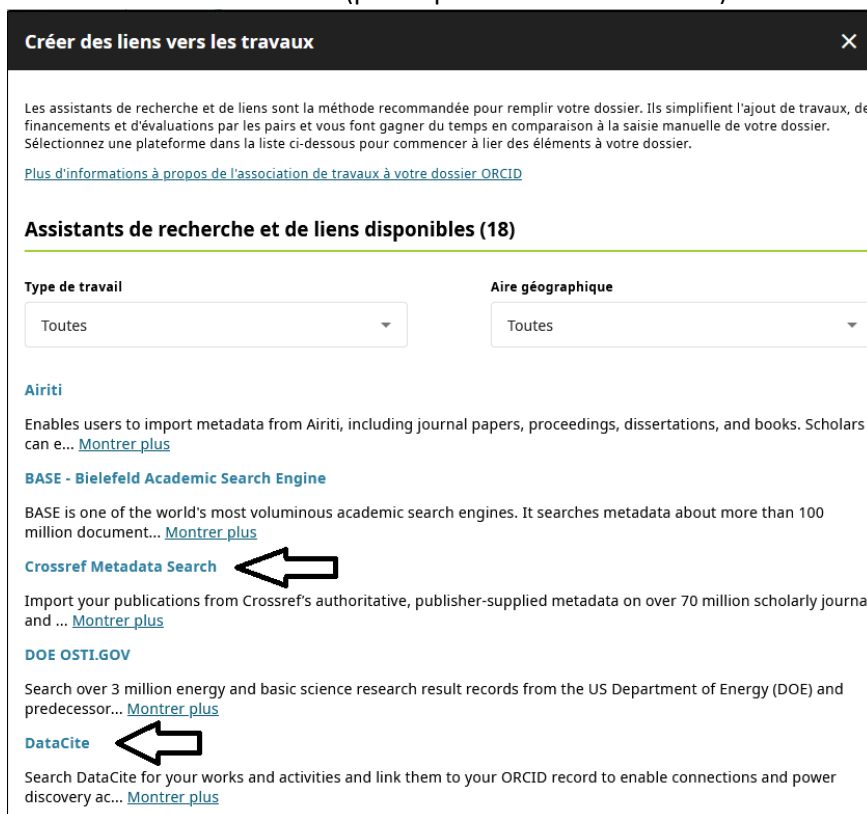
Créer des liens vers les travaux

×

Les assistants de recherche et de liens sont la méthode recommandée pour remplir votre dossier. Ils simplifient l'ajout de travaux, de financements et d'évaluations par les pairs et vous font gagner du temps en comparaison à la saisie manuelle de votre dossier. Sélectionnez une plateforme dans la liste ci-dessous pour commencer à lier des éléments à votre dossier.

Plus d'informations à propos de l'association de travaux à votre dossier ORCID

Assistants de recherche et de liens disponibles (18)

Type de travail

Toutes

Aire géographique

Toutes

Airiti

Enables users to import metadata from Airiti, including journal papers, proceedings, dissertations, and books. Scholars can e... Montrer plus

BASE - Bielefeld Academic Search Engine

BASE is one of the world's most voluminous academic search engines. It searches metadata about more than 100 million document... Montrer plus

Crossref Metadata Search

Import your publications from Crossref's authoritative, publisher-supplied metadata on over 70 million scholarly journa and ... Montrer plus

DOE OSTI.GOV

Search over 3 million energy and basic science research result records from the US Department of Energy (DOE) and predecessor... Montrer plus

DataCite

Search DataCite for your works and activities and link them to your ORCID record to enable connections and power discovery ac... Montrer plus